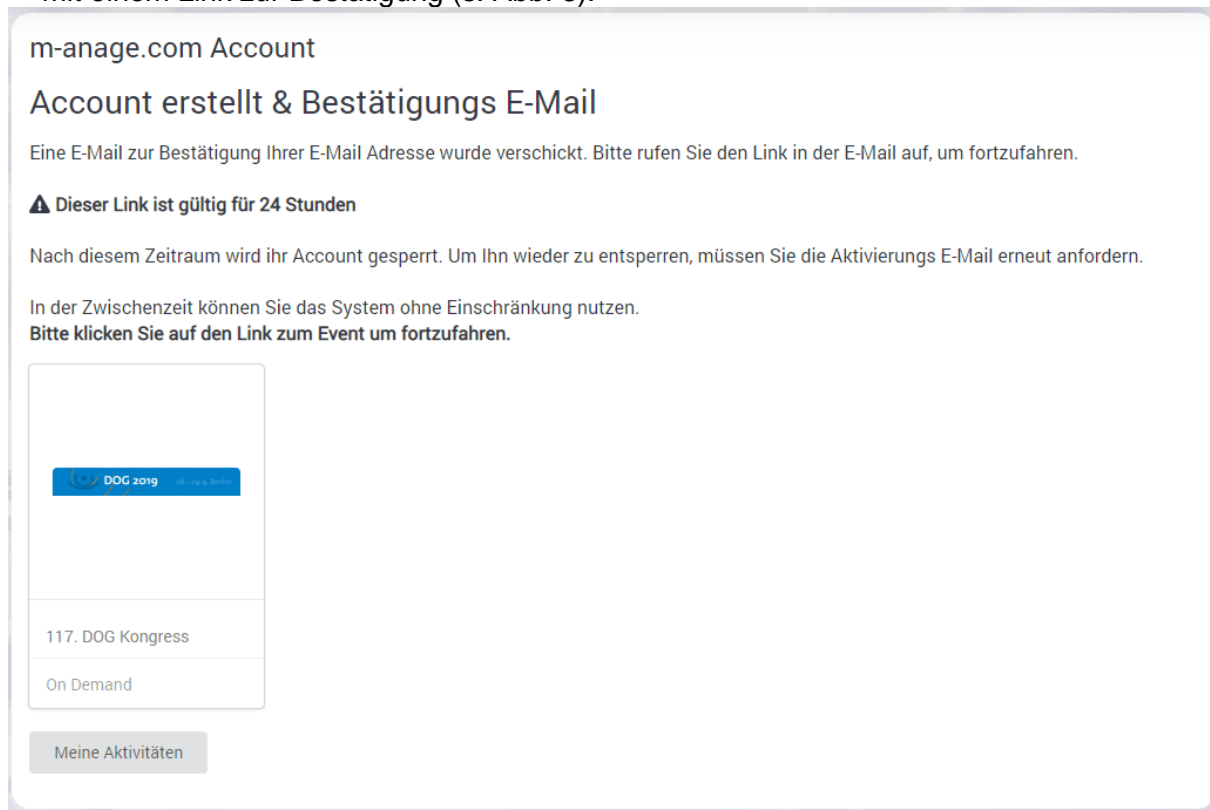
mit einem Link zur Bestätigung (s. Abb. 6).

m-anage.com Account

Account erstellt & Bestätigungs E-Mail

Eine E-Mail zur Bestätigung Ihrer E-Mail Adresse wurde verschickt. Bitte rufen Sie den Link in der E-Mail auf, um fortzufahren.

**Dieser Link ist gültig für 24 Stunden**

Nach diesem Zeitraum wird ihr Account gesperrt. Um Ihn wieder zu entsperren, müssen Sie die Aktivierungs E-Mail erneut anfordern.

In der Zwischenzeit können Sie das System ohne Einschränkung nutzen.
**Bitte klicken Sie auf den Link zum Event um fortzufahren.**

DOG 2019 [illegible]

117. DOG Kongress

On Demand

Meine Aktivitäten